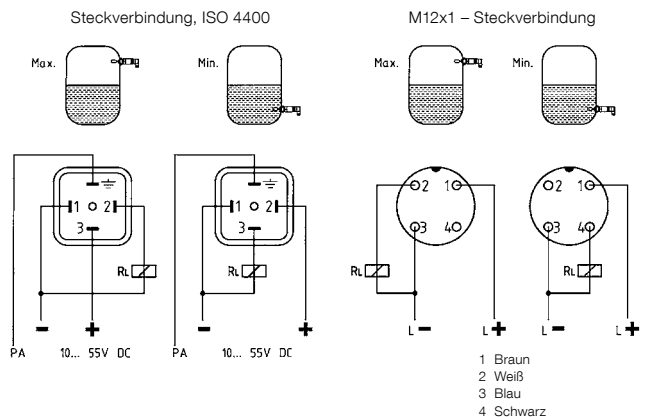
Steckverbindung, ISO 4400

M12x1 – Steckverbindung

Max.

Min.

Max.

Min.

1 O 2

3

RL

1 O 2

3

RL

PA 10... 55V DC

PA 10... 55V DC

O2 1O

O3 4O

RL

L −

L +

O2 1O

O3 4O

RL

L −

L +

1 Braun
2 Weiß
3 Blau
4 Schwarz